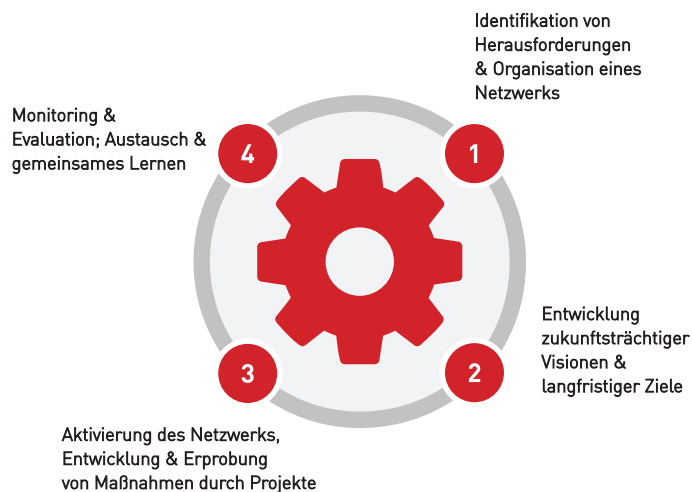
Identifikation von Herausforderungen & Organisation eines Netzwerks

1

Monitoring & Evaluation; Austausch & gemeinsames Lernen

4

Entwicklung zukunftsträchtiger Visionen & langfristiger Ziele

2

3

Aktivierung des Netzwerks, Entwicklung & Erprobung von Maßnahmen durch Projekte